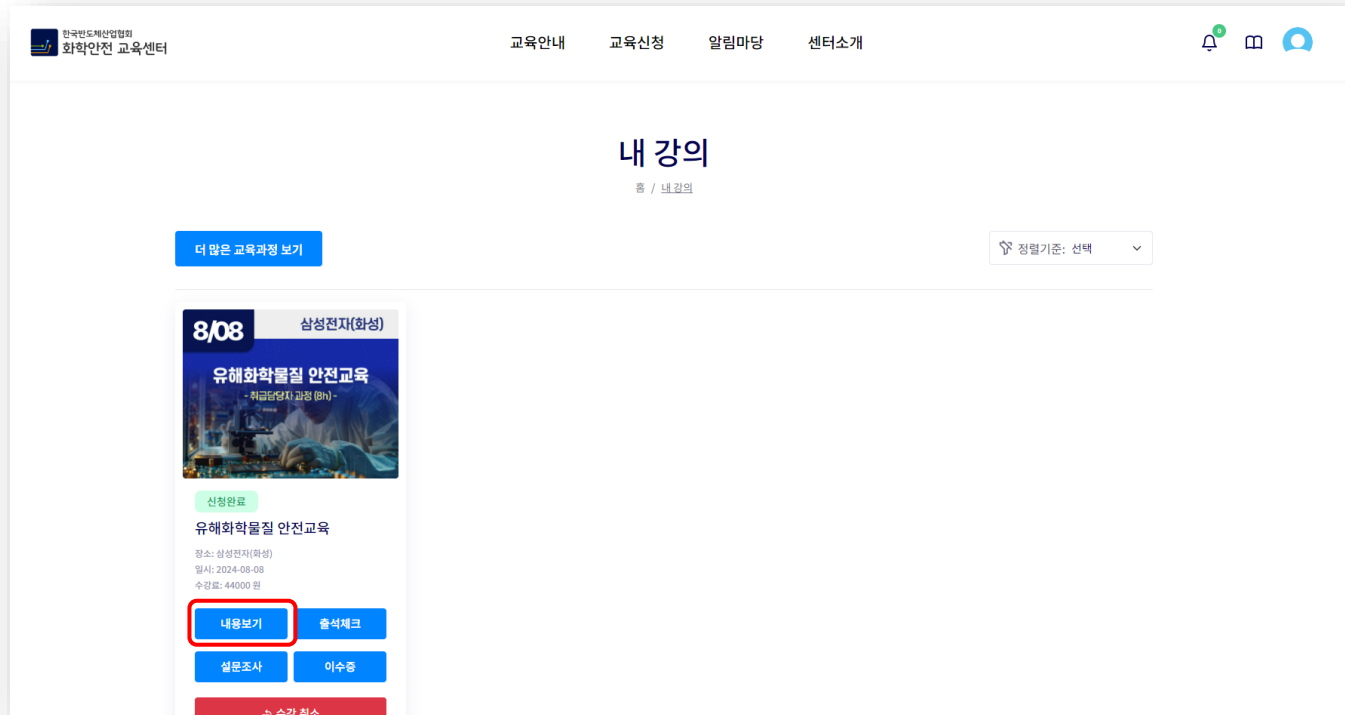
한국반도체산업협회
화학안전 교육센터

교육안내 교육신청 알림마당 센터소개

0

내 강의

홈 / 내 강의

더 많은 교육과정 보기

정렬기준: 선택

8/08 삼성전자(화성)

유해화학물질 안전교육
- 취급담당자 과정 (8h) -

신청완료

유해화학물질 안전교육

장소: 삼성전자(화성)
일시: 2024-08-08
수강료: 44000 원

내용보기
출석체크
설문조사
이수증
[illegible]